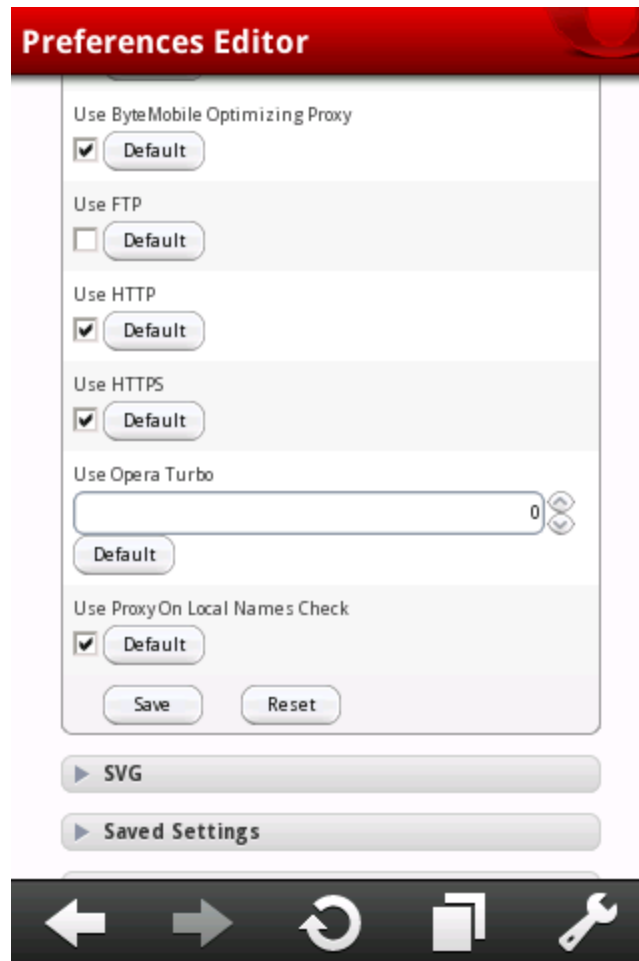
Preferences Editor

Use ByteMobile Optimizing Proxy
Default

Use FTP
Default

Use HTTP
Default

Use HTTPS
Default

Use Opera Turbo
0
Default

Use ProxyOn Local Names Check
Default

Save Reset

SVG

Saved Settings